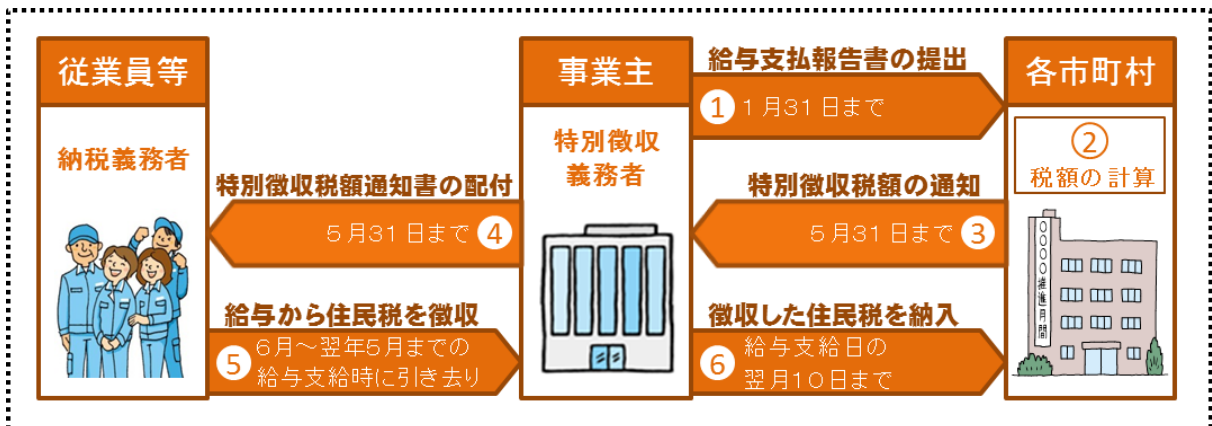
従業員等

納税義務者

事業主

特別徴収義務者

各市町村

給与支払報告書の提出

① 1月31日まで

② 税額の計算

特別徴収税額の通知

5月31日まで ③

特別徴収税額通知書の配付

5月31日まで ④

給与から住民税を徴収

⑤ 6月～翌年5月までの給与支給時に引き去り

徴収した住民税を納入

⑥ 給与支給日の翌月10日まで

○○○○推進月間